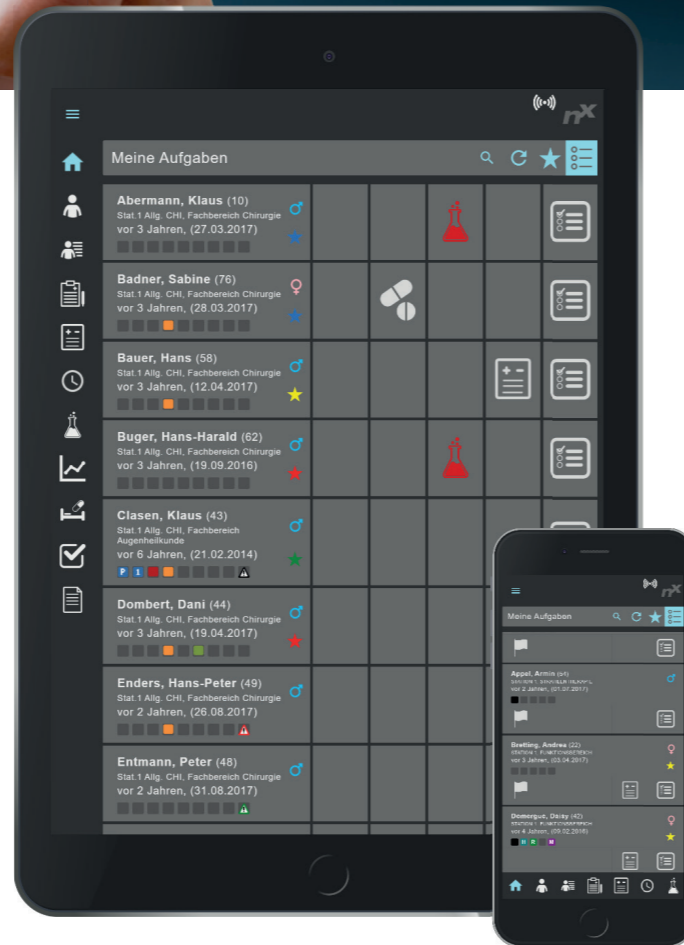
Meine Aufgaben

Abermann, Klaus (10)
Stat.1 Allg. CHI, Fachbereich Chirurgie
vor 3 Jahren, (27.03.2017)

Badner, Sabine (76)
Stat.1 Allg. CHI, Fachbereich Chirurgie
vor 3 Jahren, (28.03.2017)

Bauer, Hans (58)
Stat.1 Allg. CHI, Fachbereich Chirurgie
vor 3 Jahren, (12.04.2017)

Buger, Hans-Harald (62)
Stat.1 Allg. CHI, Fachbereich Chirurgie
vor 3 Jahren, (19.09.2016)

Clasen, Klaus (43)
Stat.1 Allg. CHI, Fachbereich Augenheilkunde
vor 6 Jahren, (21.02.2014)
P I

Dombert, Dani (44)
Stat.1 Allg. CHI, Fachbereich Chirurgie
vor 3 Jahren, (19.04.2017)

Enders, Hans-Peter (49)
Stat.1 Allg. CHI, Fachbereich Chirurgie
vor 2 Jahren, (26.08.2017)

Entmann, Peter (48)
Stat.1 Allg. CHI, Fachbereich Chirurgie
vor 2 Jahren, (31.08.2017)

Meine Aufgaben

Appel, Armin (64)
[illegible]
vor 2 Jahren, (01.07.2017)

Bretting, Andrea (22)
STATION 1, FUNKTIONSBEREICH
vor 3 Jahren, (03.04.2017)

Domergue, Daisy (42)
STATION 1, FUNKTIONSBEREICH
vor 4 Jahren, (09.02.2016)
H R M